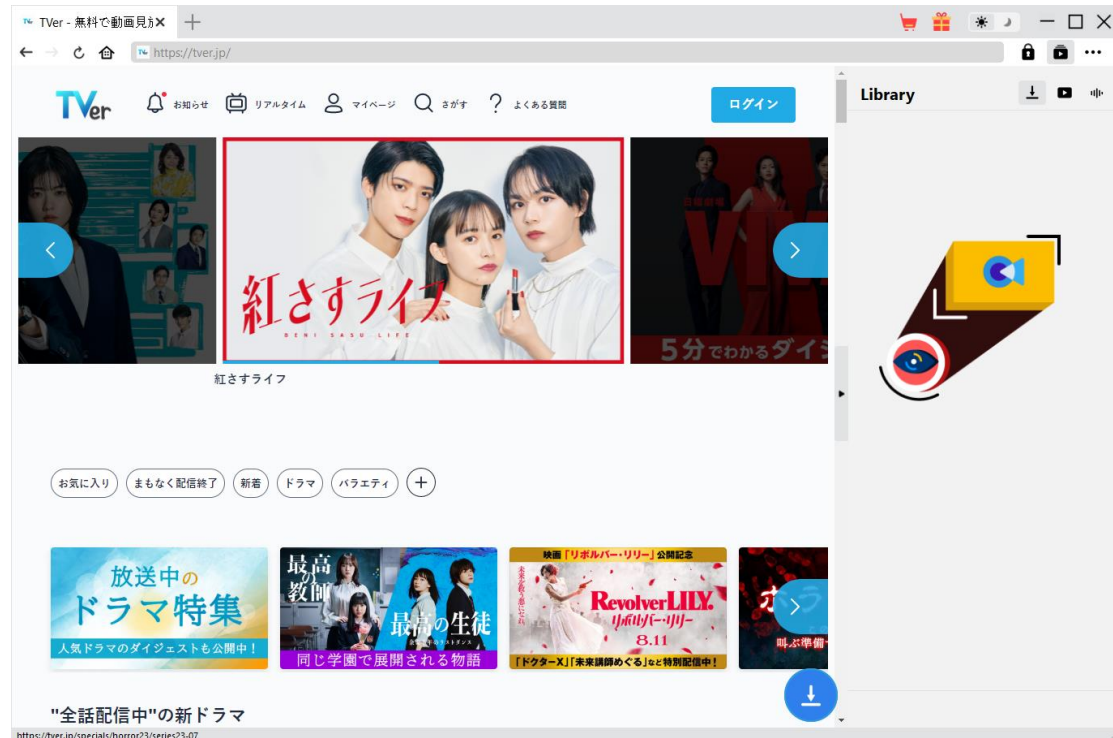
TVer - 無料で動画見放

https://tver.jp/

Library

TVer

お知らせ

リアルタイム

マイページ

さがす

よくある質問

ログイン

紅さすライフ

BENI SASU LIFE

5分でわかるダイ

紅さすライフ

お気に入り

まもなく配信終了

新着

ドラマ

バラエティ

放送中のドラマ特集

人気ドラマのダイジェストも公開中！

最高の教師

最高の生徒

同じ学園で展開される物語

映画「リボルバー・リリー」公開記念

Revolver LILY

リボルバー・リリー

8.11

「ドクターX」「未来講師めぐる」など特別配信中！

叫ぶ準備

"全話配信中"の新ドラマ

https://tver.jp/specials/horror23/series23-07